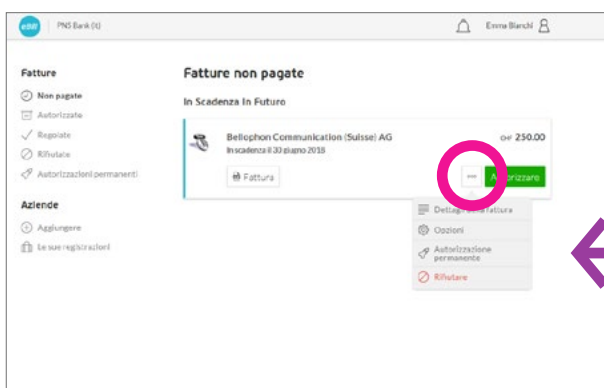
eBill PNS Bank (it)

Emma Bianchi

Fatture

Non pagate

Autorizzate

Regolate

Rifiutate

Autorizzazioni permanenti

Aziende

Aggiungere

Le sue registrazioni

Fatture non pagate

In Scadenza In Futuro

Bellophon Communication (Suisse) AG

In scadenza il 30 giugno 2018

CHF 250.00

Fattura

...

A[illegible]rizzare

Dettagli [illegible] fattura

Opzioni

Autorizzazione permanente

Rifiutare